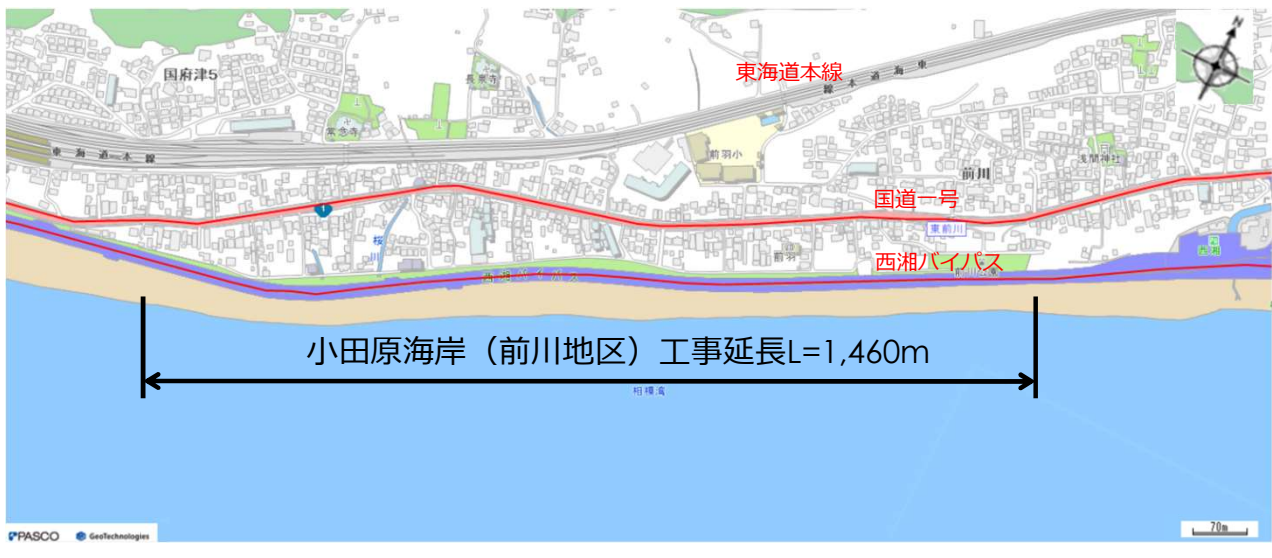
国府津5

長泉寺

東海道本線

線 本 道 海 東

東 海 道 本 線

前羽小

前川

浅間神社

国道一号

1

東前川

桜川

前羽

西湘バイパス

西湘バイパス

小田原海岸（前川地区）工事延長L=1,460m

相模湾

PASCO

GeoTechnologies

70m